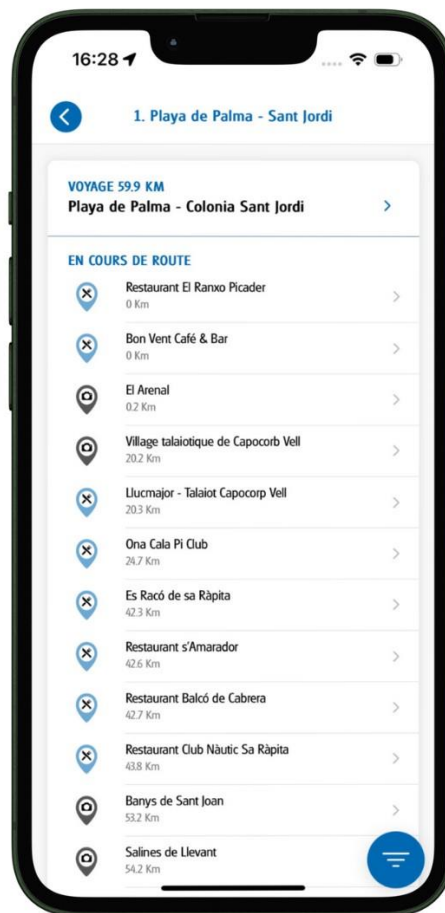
16:28

1. Playa de Palma - Sant Jordi

VOYAGE 59.9 KM
Playa de Palma - Colonia Sant Jordi

EN COURS DE ROUTE

Restaurant El Ranxo Picader
0 Km

Bon Vent Café & Bar
0 Km

El Arenal
0.2 Km

Village talaiotique de Capocorb Vell
20.2 Km

Llucmajor - Talaiot Capocorp Vell
20.3 Km

Ona Cala Pi Club
24.7 Km

Es Racó de sa Ràpita
42.3 Km

Restaurant s'Amarador
42.6 Km

Restaurant Balcó de Cabrera
42.7 Km

Restaurant Club Nàutic Sa Ràpita
43.8 Km

Banys de Sant Joan
53.2 Km

Salines de Llevant
54.2 Km